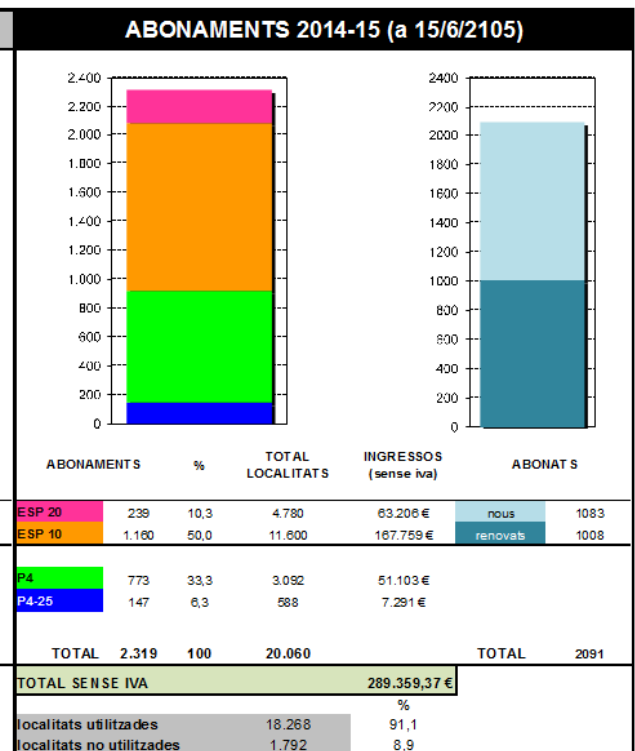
ABONAMENTS 2014-15 (a 15/6/2105)

2.400
2.200
2.000
1.800
1.600
1.400
1.200
1.000
800
600
400
200
0

2400
2200
2000
1800
1600
1400
1200
1000
800
600
400
200
0

| ABONAMENTS | % | TOTAL LOCALITATS | INGRESSOS (sense iva) | ABONATS | |
|---|---|---|---|---|---|
| ESP 20 239 | 10,3 | 4.780 | 63.206 € | nous | 1083 |
| ESP 10 1.160 | 50,0 | 11.600 | 167.759 € | renovats | 1008 |
| P4 773 | 33,3 | 3.092 | 51.103 € | | |
| P4-25 147 | 6,3 | 588 | 7.291 € | | |
| TOTAL 2.319 | 100 | 20.060 | | TOTAL | 2091 |

TOTAL SENSE IVA 289.359,37 €

| | | % |
|---|---|---|
| localitats utilitzades | 18.268 | 91,1 |
| localitats no utilitzades | 1.792 | 8,9 |